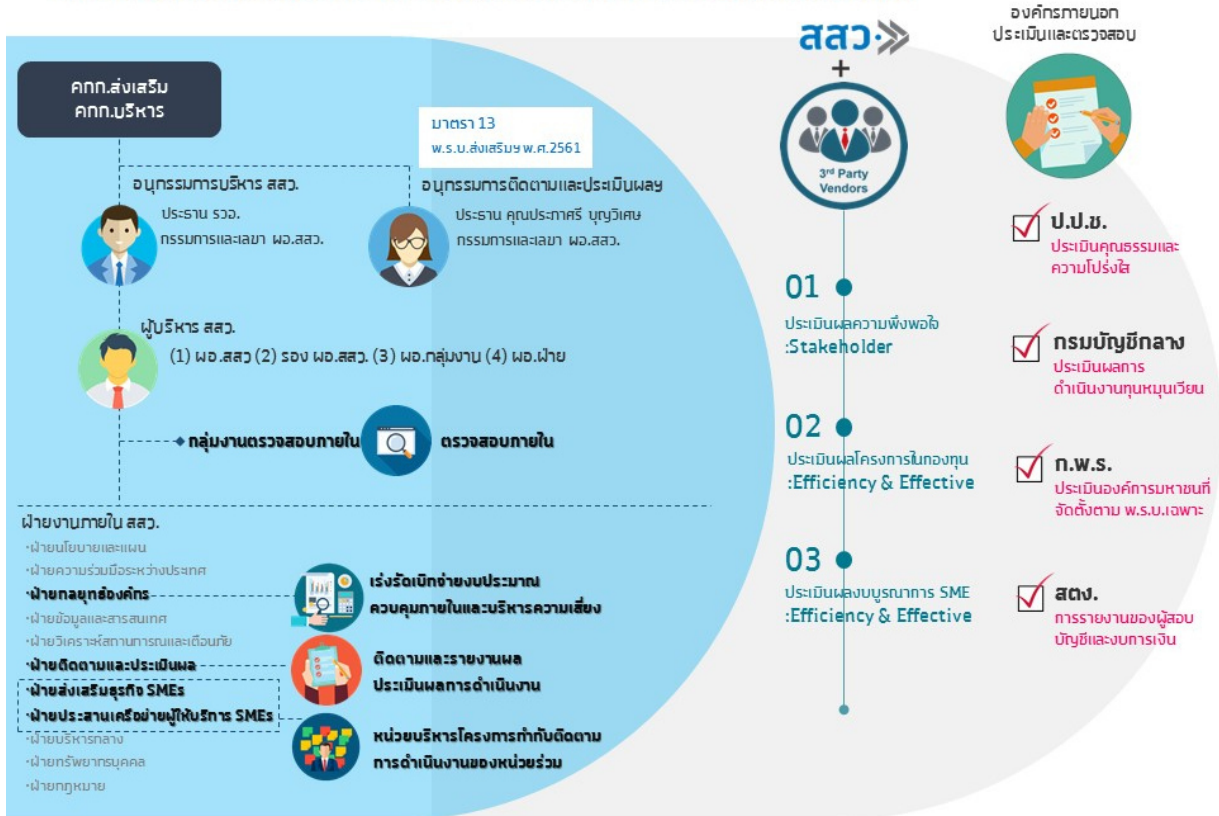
คกก.ส่งเสริม
คกก.บริหาร

มาตรา 13
พ.ร.บ.ส่งเสริมฯ พ.ศ.2561

อนุกรรมการบริหาร สสว.
ประธาน รวอ.
กรรมการและเลขา ผอ.สสว.

อนุกรรมการติดตามและประเมินผลฯ
ประธาน คุณประภาศรี บุญวิเศษ
กรรมการและเลขา ผอ.สสว.

ผู้บริหาร สสว.
(1) ผอ.สสว (2) รอง ผอ.สสว. (3) ผอ.กลุ่มงาน (4) ผอ.ฝ่าย

กลุ่มงานตรวจสอบภายใน
ตรวจสอบภายใน

ฝ่ายงานภายใน สสว.
·ฝ่ายนโยบายและแผน
·ฝ่ายความร่วมมือระหว่างประเทศ
·ฝ่ายกลยุทธ์องค์กร
·ฝ่ายข้อมูลและสารสนเทศ
·ฝ่ายวิเคราะห์สถานการณ์และเตือนภัย
·ฝ่ายติดตามและประเมินผล
·ฝ่ายส่งเสริมธุรกิจ SMEs
·ฝ่ายประสานเครือข่ายผู้ให้บริการ SMEs
·ฝ่ายบริหารกลาง
·ฝ่ายทรัพยากรบุคคล
·ฝ่ายกฎหมาย

เร่งรัดเบิกจ่ายงบประมาณ
ควบคุมภายในและบริหารความเสี่ยง

ติดตามและรายงานผล
ประเมินผลการดำเนินงาน

หน่วยบริหารโครงการกำกับติดตาม
การดำเนินงานของหน่วยร่วม

สสว.
+
3rd Party Vendors

01
ประเมินผลความพึงพอใจ
:Stakeholder

02
ประเมินผลโครงการในกองทุน
:Efficiency & Effective

03
ประเมินผลบูรณาการ SME
:Efficiency & Effective

องค์กรภายนอก
ประเมินและตรวจสอบ

ป.ป.ช.
ประเมินคุณธรรมและความโปร่งใส

กรมบัญชีกลาง
ประเมินผลการดำเนินงานทุนหมุนเวียน

ก.พ.ร.
ประเมินองค์การมหาชนที่จัดตั้งตาม พ.ร.บ.เฉพาะ

สตง.
การรายงานของผู้สอบบัญชีและงบการเงิน